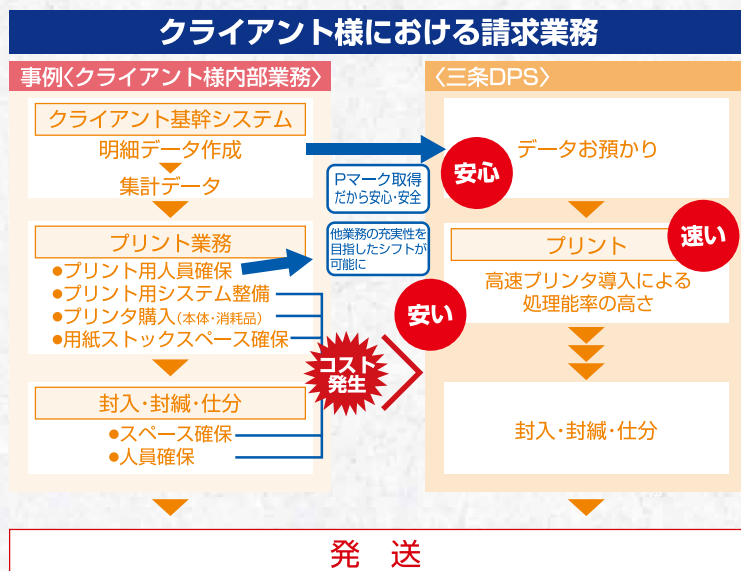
クライアント様における請求業務

事例〈クライアント様内部業務〉

クライアント基幹システム
明細データ作成
集計データ

プリント業務
●プリント用人員確保
●プリント用システム整備
●プリンタ購入（本体・消耗品）
●用紙ストックスペース確保

封入・封緘・仕分
●スペース確保
●人員確保

Pマーク取得
だから安心・安全

他業務の充実性を目指したシフトが可能に

コスト発生

〈三条DPS〉

安心
データお預かり

速い
プリント
高速プリンタ導入による処理能率の高さ

安い

封入・封緘・仕分

発　送